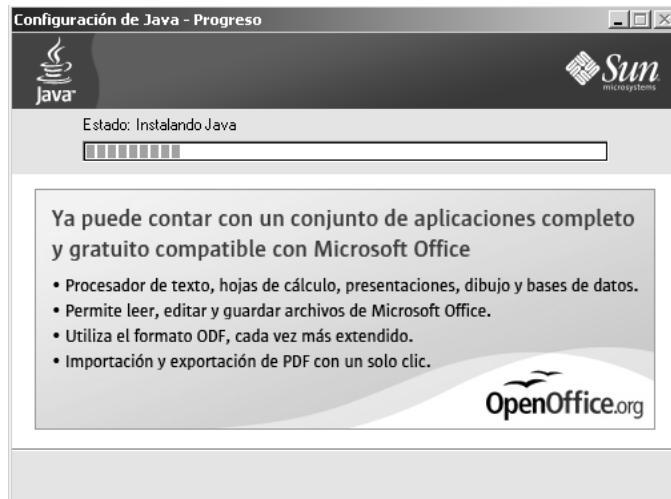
Configuración de Java - Progreso

Java

Sun microsystems

Estado: Instalando Java

Ya puede contar con un conjunto de aplicaciones completo y gratuito compatible con Microsoft Office

• Procesador de texto, hojas de cálculo, presentaciones, dibujo y bases de datos.
• Permite leer, editar y guardar archivos de Microsoft Office.
• Utiliza el formato ODF, cada vez más extendido.
• Importación y exportación de PDF con un solo clic.

OpenOffice.org